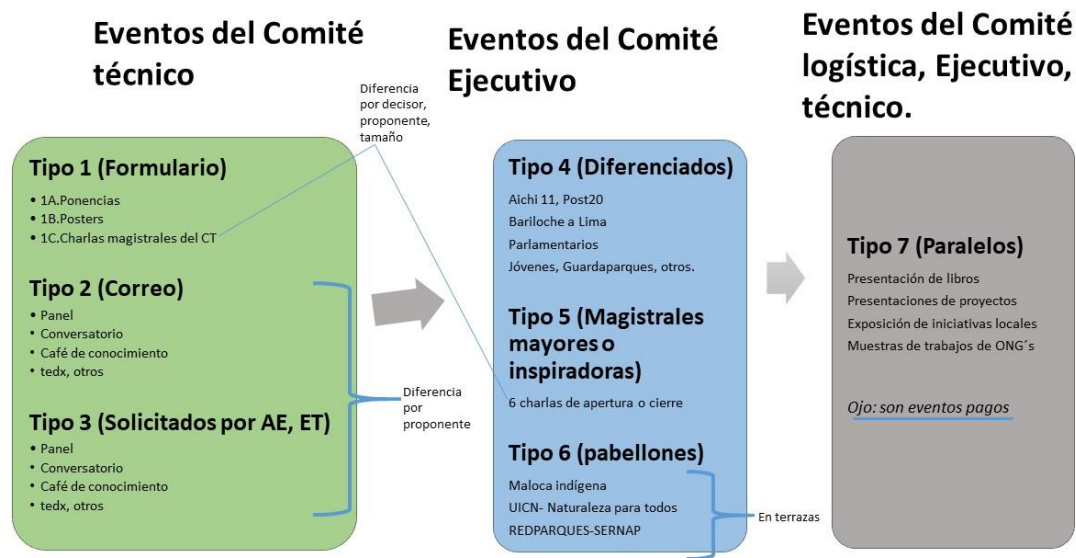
Eventos del Comité técnico

Eventos del Comité Ejecutivo

Eventos del Comité logística, Ejecutivo, técnico.

Diferencia por decisor, proponente, tamaño

Tipo 1 (Formulario)
- 1A.Ponencias
- 1B.Posters
- 1C.Charlas magistrales del CT

Tipo 2 (Correo)
- Panel
- Conversatorio
- Café de conocimiento
- tedx, otros

Tipo 3 (Solicitados por AE, ET)
- Panel
- Conversatorio
- Café de conocimiento
- tedx, otros

Diferencia por proponente

Tipo 4 (Diferenciados)
Aichi 11, Post20
Bariloche a Lima
Parlamentarios
Jóvenes, Guardaparques, otros.

Tipo 5 (Magistrales mayores o inspiradoras)
6 charlas de apertura o cierre

Tipo 6 (pabellones)
Maloca indígena
UICN- Naturaleza para todos
REDPARQUES-SERNAP

En terrazas

Tipo 7 (Paralelos)
Presentación de libros
Presentaciones de proyectos
Exposición de iniciativas locales
Muestras de trabajos de ONG´s

Ojo: son eventos pagos